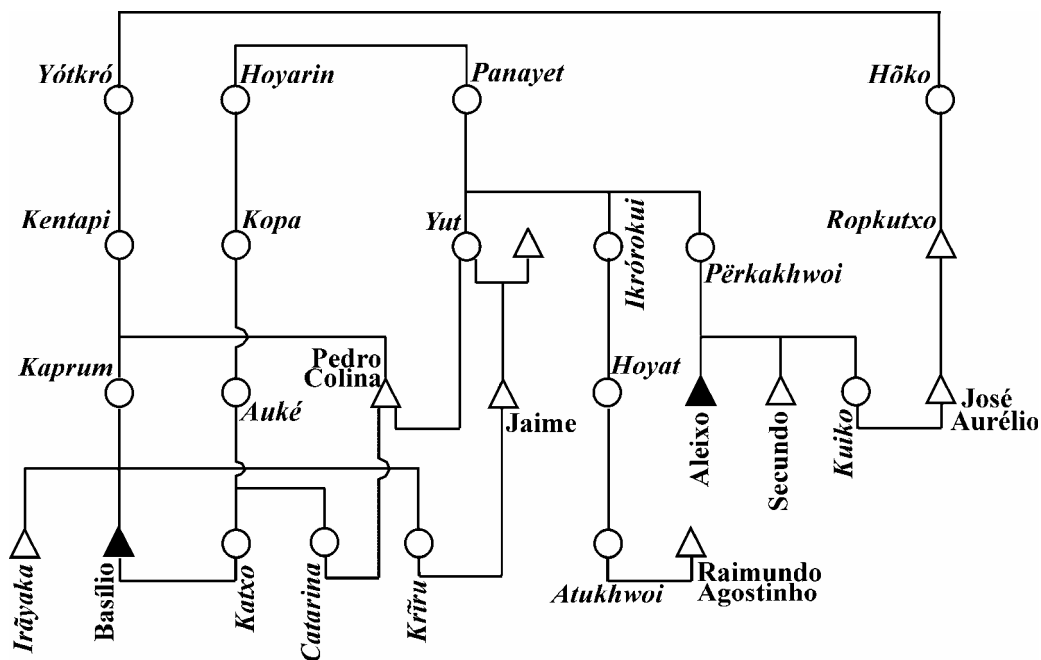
Yótkró
Hoyarin
Panayet
Hõko
Kentapi
Kopa
Yut
Ikrórokui
Përkakhwoi
Ropkutxo
Kaprum
Pedro Colina
Auké
Jaime
Hoyat
Aleixo
Secundo
Kuiko
José Aurélio
Irãyaka
Basílio
Katxo
Catarina
Krĩru
Atukhwoi
Raimundo Agostinho